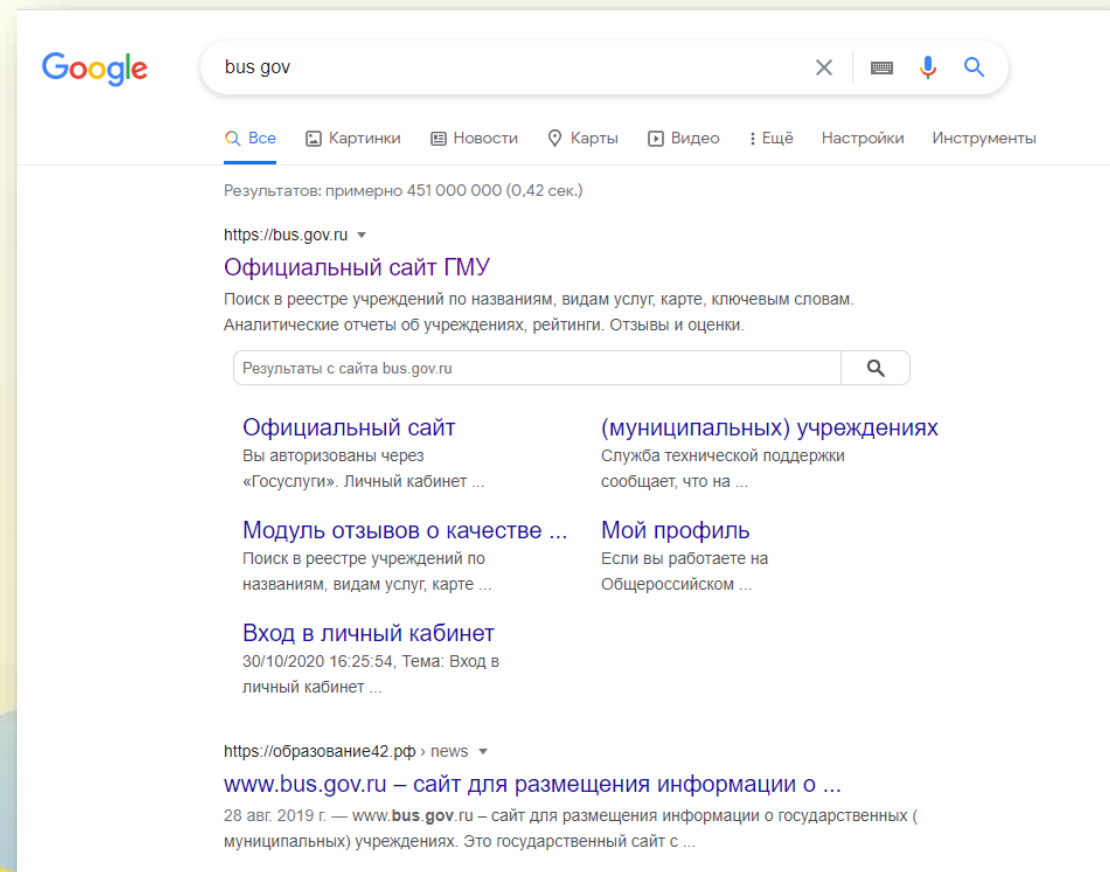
Google

bus gov

Все Картинки Новости Карты Видео Ещё Настройки Инструменты

Результатов: примерно 451 000 000 (0,42 сек.)

https://bus.gov.ru

Официальный сайт ГМУ

Поиск в реестре учреждений по названиям, видам услуг, карте, ключевым словам. Аналитические отчеты об учреждениях, рейтинги. Отзывы и оценки.

Результаты с сайта bus.gov.ru

Официальный сайт
Вы авторизованы через «Госуслуги». Личный кабинет ...

(муниципальных) учреждениях
Служба технической поддержки сообщает, что на ...

Модуль отзывов о качестве ...
Поиск в реестре учреждений по названиям, видам услуг, карте ...

Мой профиль
Если вы работаете на Общероссийском ...

Вход в личный кабинет
30/10/2020 16:25:54, Тема: Вход в личный кабинет ...

https://образование42.рф › news

www.bus.gov.ru – сайт для размещения информации о ...

28 авг. 2019 г. — www.bus.gov.ru – сайт для размещения информации о государственных ( муниципальных) учреждениях. Это государственный сайт с ...